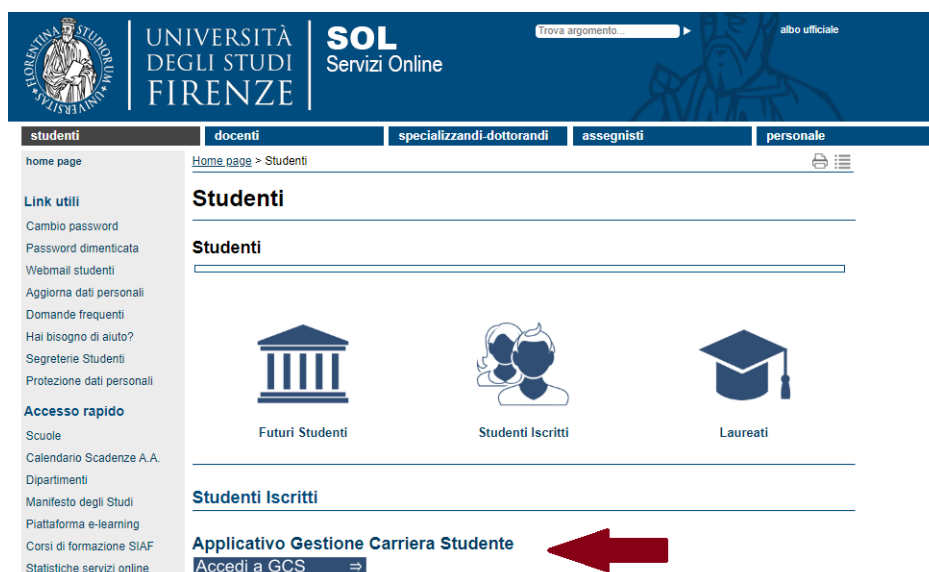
FLORENTINA STUDIORUM UNIVERSITAS

UNIVERSITÀ DEGLI STUDI FIRENZE

SOL
Servizi Online

Trova argomento...

albo ufficiale

studenti | docenti | specializzandi-dottorandi | assegnisti | personale

home page

Link utili
Cambio password
Password dimenticata
Webmail studenti
Aggiorna dati personali
Domande frequenti
Hai bisogno di aiuto?
Segreterie Studenti
Protezione dati personali

Accesso rapido
Scuole
Calendario Scadenze A.A.
Dipartimenti
Manifesto degli Studi
Piattaforma e-learning
Corsi di formazione SIAF
Statistiche servizi online

Home page > Studenti

Studenti

Studenti

Futuri Studenti

Studenti Iscritti

Laureati

Studenti Iscritti

Applicativo Gestione Carriera Studente

Accedi a GCS ⇒